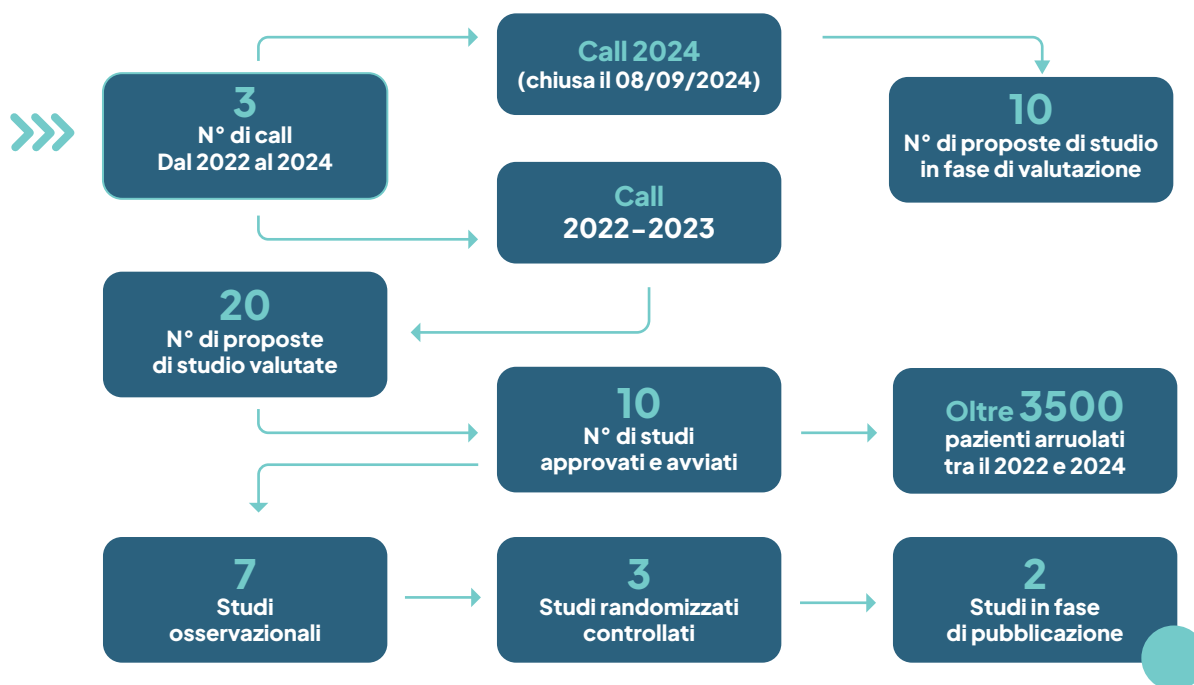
3
N° di call
Dal 2022 al 2024

Call 2024
(chiusa il 08/09/2024)

10
N° di proposte di studio in fase di valutazione

Call
2022–2023

20
N° di proposte di studio valutate

10
N° di studi approvati e avviati

Oltre 3500
pazienti arruolati tra il 2022 e 2024

7
Studi osservazionali

3
Studi randomizzati controllati

2
Studi in fase di pubblicazione